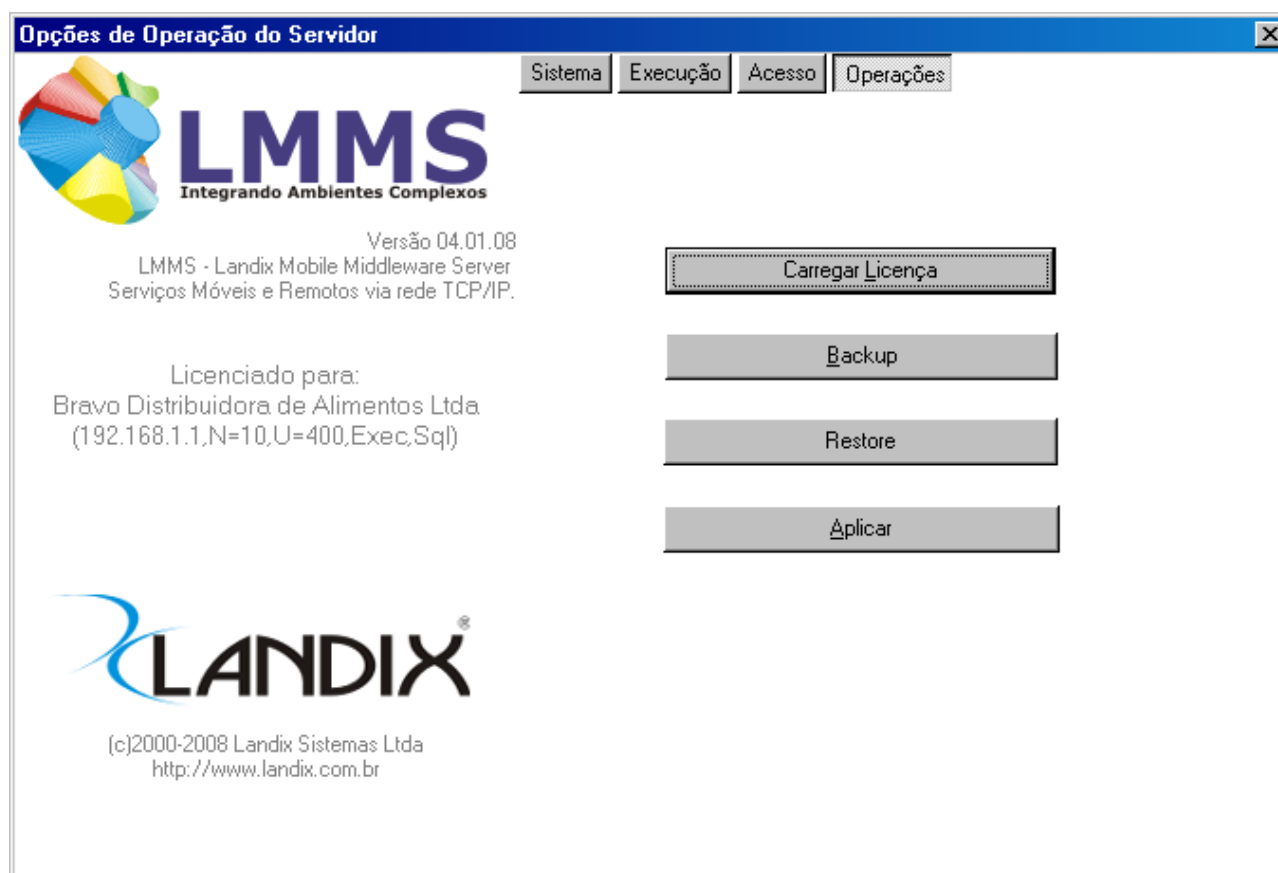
Opções de Operação do Servidor

Sistema | Execução | Acesso | Operações

LMMS
Integrando Ambientes Complexos

Versão 04.01.08
LMMS - Landix Mobile Middleware Server
Serviços Móveis e Remotos via rede TCP/IP.

Licenciado para:
Bravo Distribuidora de Alimentos Ltda
(192.168.1.1,N=10,U=400,Exec,Sql)

Carregar Licença

Backup

Restore

Aplicar

LANDIX®

(c)2000-2008 Landix Sistemas Ltda
http://www.landix.com.br